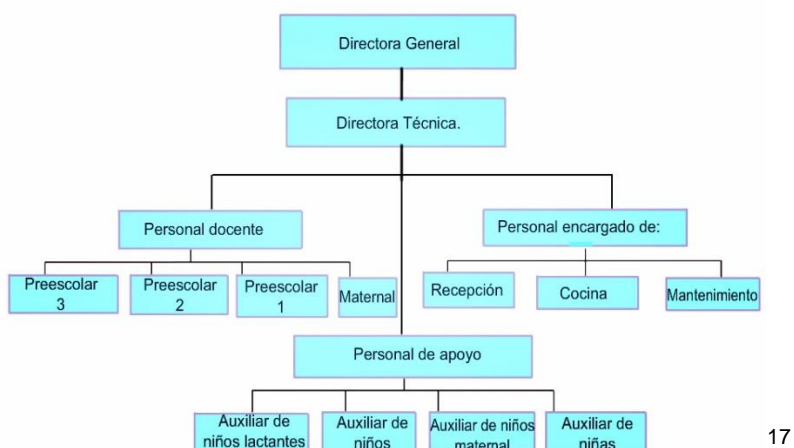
Directora General

Directora Técnica.

Personal docente

Personal encargado de:

Preescolar 3

Preescolar 2

Preescolar 1

Maternal

Recepción

Cocina

Mantenimiento

Personal de apoyo

Auxiliar de niños lactantes

Auxiliar de niños

Auxiliar de niños maternal

Auxiliar de niñas

17